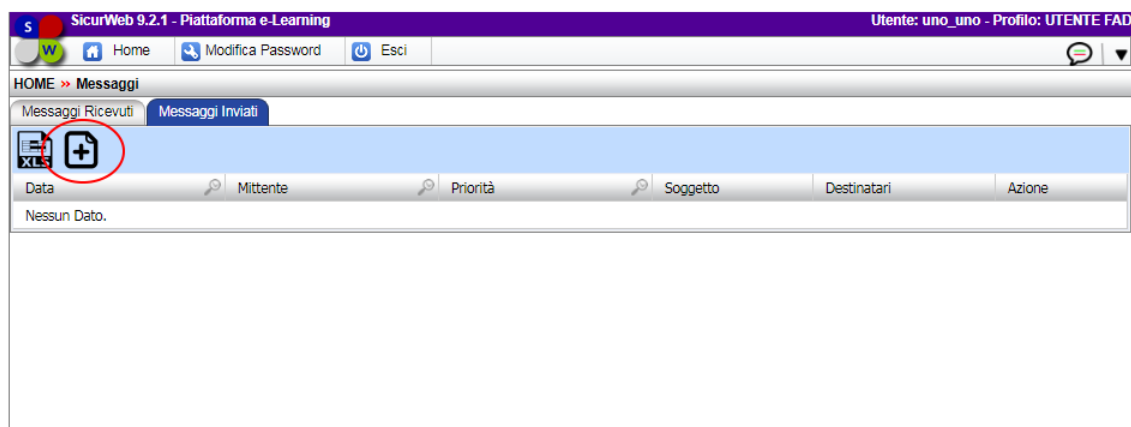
S W SicurWeb 9.2.1 - Piattaforma e-Learning

Utente: uno_uno - Profilo: UTENTE FAD

Home  Modifica Password  Esci

HOME » Messaggi

Messaggi Ricevuti  Messaggi Inviati

XLS

| Data | Mittente | Priorità | Soggetto | Destinatari | Azione |
|---|---|---|---|---|---|
| Nessun Dato. | | | | | |